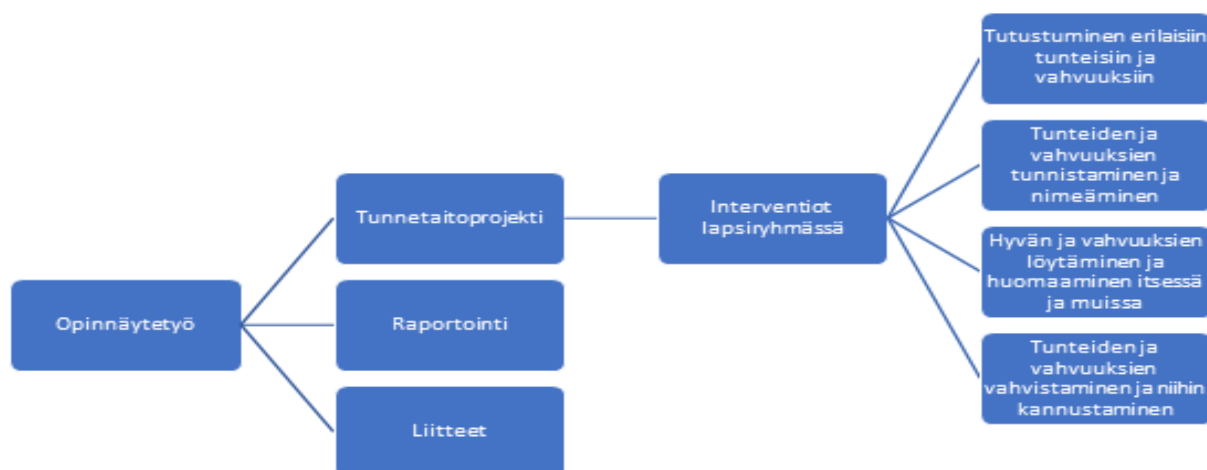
Opinnäytetyö

Tunnetaitoprojekti

Raportointi

Liitteet

Interventiot lapsiryhmässä

Tutustuminen erilaisiin tunteisiin ja vahvuuksiin

Tunteiden ja vahvuuksien tunnistaminen ja nimeäminen

Hyvän ja vahvuuksien löytäminen ja huomaaminen itsessä ja muissa

Tunteiden ja vahvuuksien vahvistaminen ja niihin kannustaminen